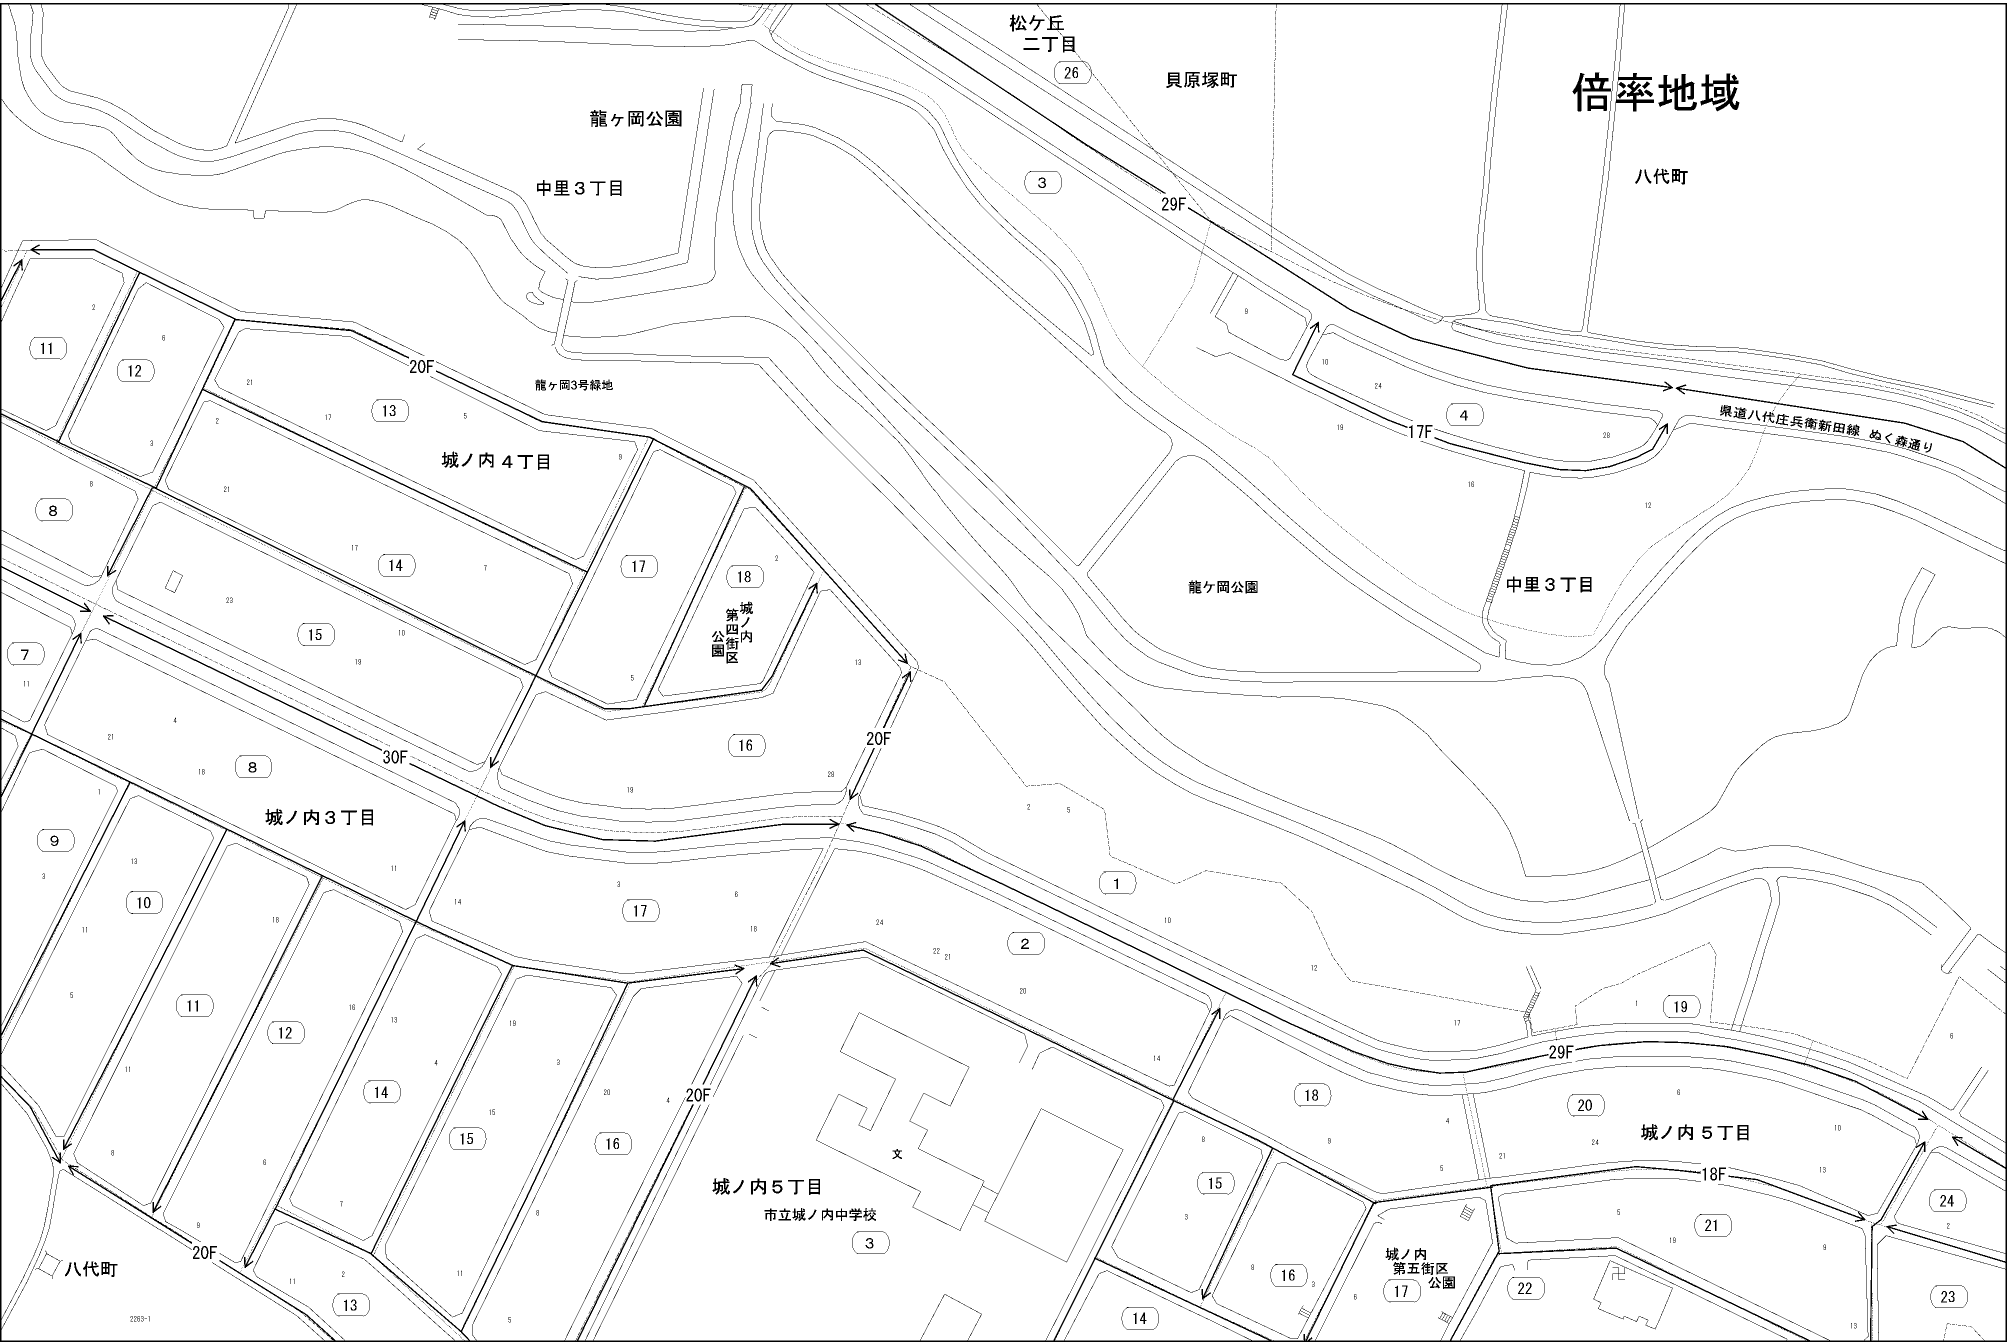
松ケ丘
二丁目
26
貝原塚町
倍率地域
龍ヶ岡公園
中里３丁目
3
29F
八代町
9
11
12
2
6
3
20F
13
龍ヶ岡3号緑地
21
17
5
10
24
4
17F
19
28
県道八代庄兵衛新田線 ぬく森通り
城ノ内４丁目
2
21
9
8
8
17
14
7
17
18
城ノ内第四街区公園
2
16
12
龍ヶ岡公園
中里３丁目
7
11
15
23
10
19
5
13
4
21
18
8
30F
16
20F
19
29
2
5
城ノ内３丁目
1
9
3
13
10
11
11
14
17
3
6
18
1
10
5
11
18
24
22
21
2
20
12
19
1
17
16
13
11
12
19
3
4
20
15
8
14
4
15
16
20F
29F
18
20
城ノ内５丁目
6
24
4
21
5
10
13
文
城ノ内５丁目
市立城ノ内中学校
3
8
6
9
8
15
3
18F
21
5
19
9
24
2
八代町
20F
11
2
7
13
11
5
2263-1
14
16
8
3
城ノ内
第五街区
公園
17
22
23
13